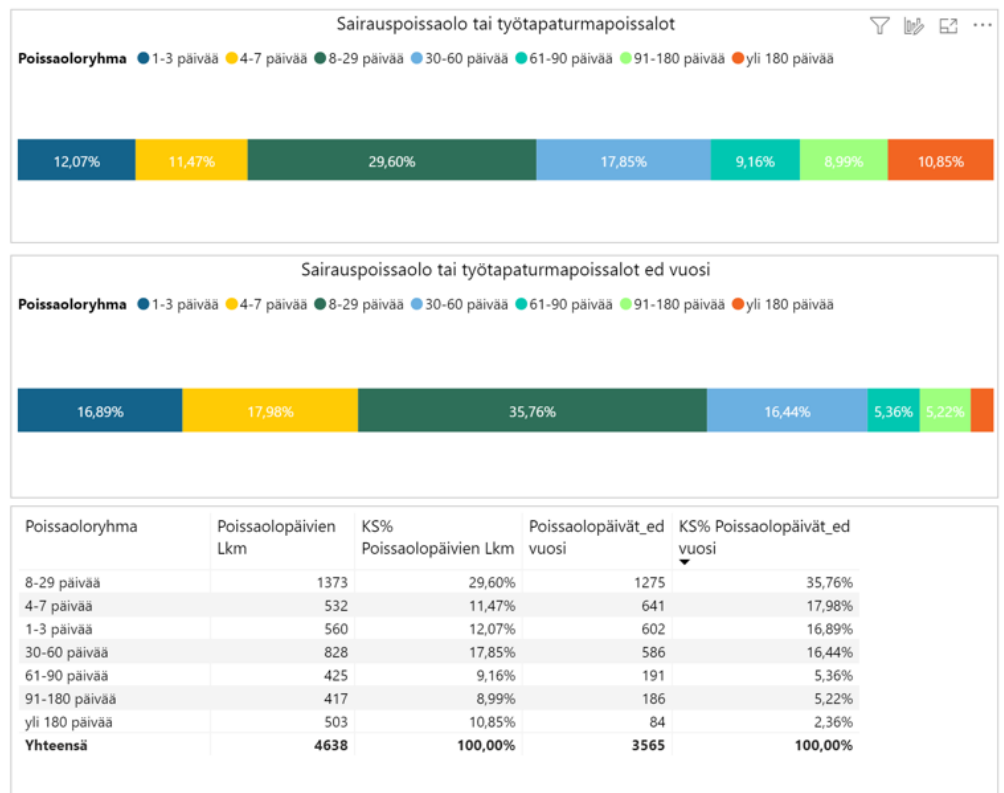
Sairauspoissaolo tai työtapaturmapoissalot

Poissaoloryhma 1-3 päivää 4-7 päivää 8-29 päivää 30-60 päivää 61-90 päivää 91-180 päivää yli 180 päivää

12,07% 11,47% 29,60% 17,85% 9,16% 8,99% 10,85%

Sairauspoissaolo tai työtapaturmapoissalot ed vuosi

Poissaoloryhma 1-3 päivää 4-7 päivää 8-29 päivää 30-60 päivää 61-90 päivää 91-180 päivää yli 180 päivää

16,89% 17,98% 35,76% 16,44% 5,36% 5,22%

| Poissaoloryhma | Poissaolopäivien Lkm | KS% Poissaolopäivien Lkm | Poissaolopäivät_ed vuosi | KS% Poissaolopäivät_ed vuosi |
|---|---|---|---|---|
| 8-29 päivää | 1373 | 29,60% | 1275 | 35,76% |
| 4-7 päivää | 532 | 11,47% | 641 | 17,98% |
| 1-3 päivää | 560 | 12,07% | 602 | 16,89% |
| 30-60 päivää | 828 | 17,85% | 586 | 16,44% |
| 61-90 päivää | 425 | 9,16% | 191 | 5,36% |
| 91-180 päivää | 417 | 8,99% | 186 | 5,22% |
| yli 180 päivää | 503 | 10,85% | 84 | 2,36% |
| **Yhteensä** | **4638** | **100,00%** | **3565** | **100,00%** |